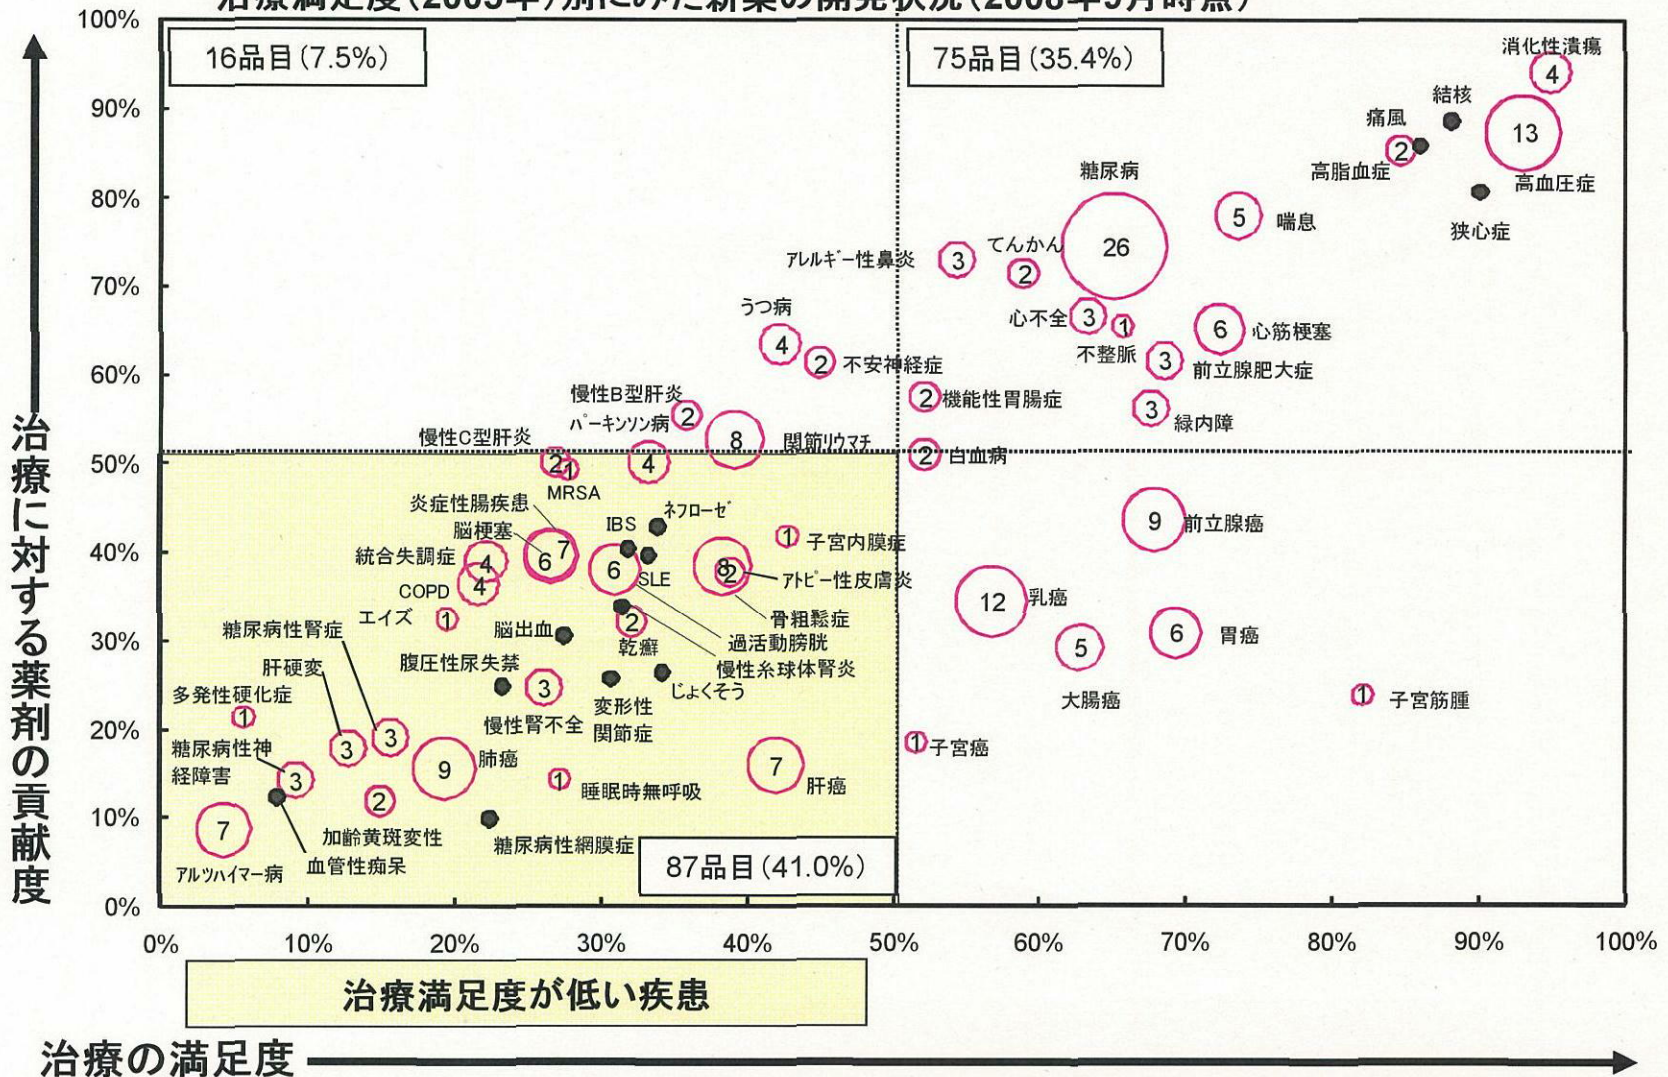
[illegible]

100%
90%
80%
70%
60%
50%
40%
30%
20%
10%
0%

16品目（7.5%）
75品目（35.4%）
87品目（41.0%）

消化性潰瘍 4
結核
痛風
13
2
高脂血症
高血圧症
糖尿病
狭心症
5 喘息
26
てんかん
アレルギー性鼻炎 3
2
うつ病
心不全 3 1
6 心筋梗塞
4
2 不安神経症
不整脈 3 前立腺肥大症
慢性B型肝炎
2 機能性胃腸疾患
パーキンソン病 2
3 緑内障
慢性C型肝炎
8 関節リウマチ
2 1
4
2 白血病
MRSA
炎症性腸疾患
ネフローゼ
IBS
1 子宮内膜症
9 前立腺癌
脳梗塞
7
統合失調症 4
6
6
SLE
8 2 アトピー性皮膚炎
4
COPD
12 乳癌
エイズ 1
骨粗鬆症
糖尿病性腎症
脳出血
2
過活動膀胱
乾癬
6 胃癌
5
慢性糸球体腎炎
肝硬変
腹圧性尿失禁
3
じょくそう
多発性硬化症
大腸癌
1 子宮筋腫
1
変形性
慢性腎不全 関節症
3
3
1 子宮癌
糖尿病性神経障害
3
9 肺癌
7
1 睡眠時無呼吸
肝癌
2
7
加齢黄斑変性
糖尿病性網膜症
アルツハイマー病
血管性痴呆

治療に対する薬剤の貢献度

0% 10% 20% 30% 40% 50% 60% 70% 80% 90% 100%

治療満足度が低い疾患

治療の満足度